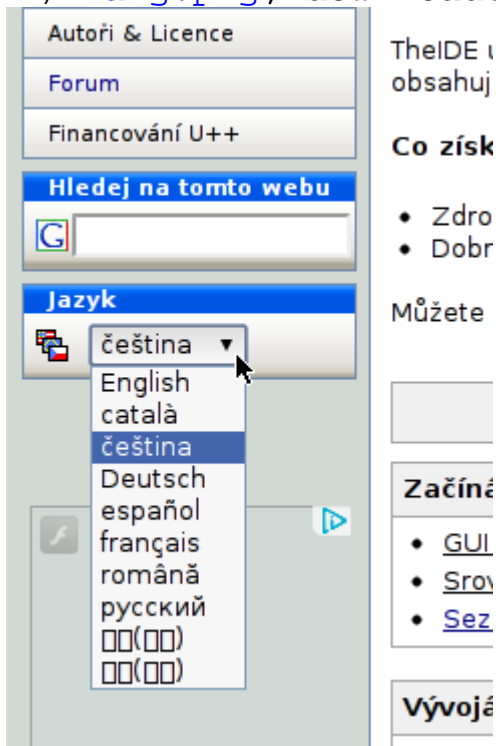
Autoři & Licence

Forum

Financování U++

Hledej na tomto webu

G

Jazyk

čeština

English
català
čeština
Deutsch
español
français
română
русский
□□(□□)
□□(□□)

TheIDE u
obsahuj

Co získ

• Zdro
• Dobr

Můžete

Začíná

• GUI
• Srov
• Sez

Vývojá